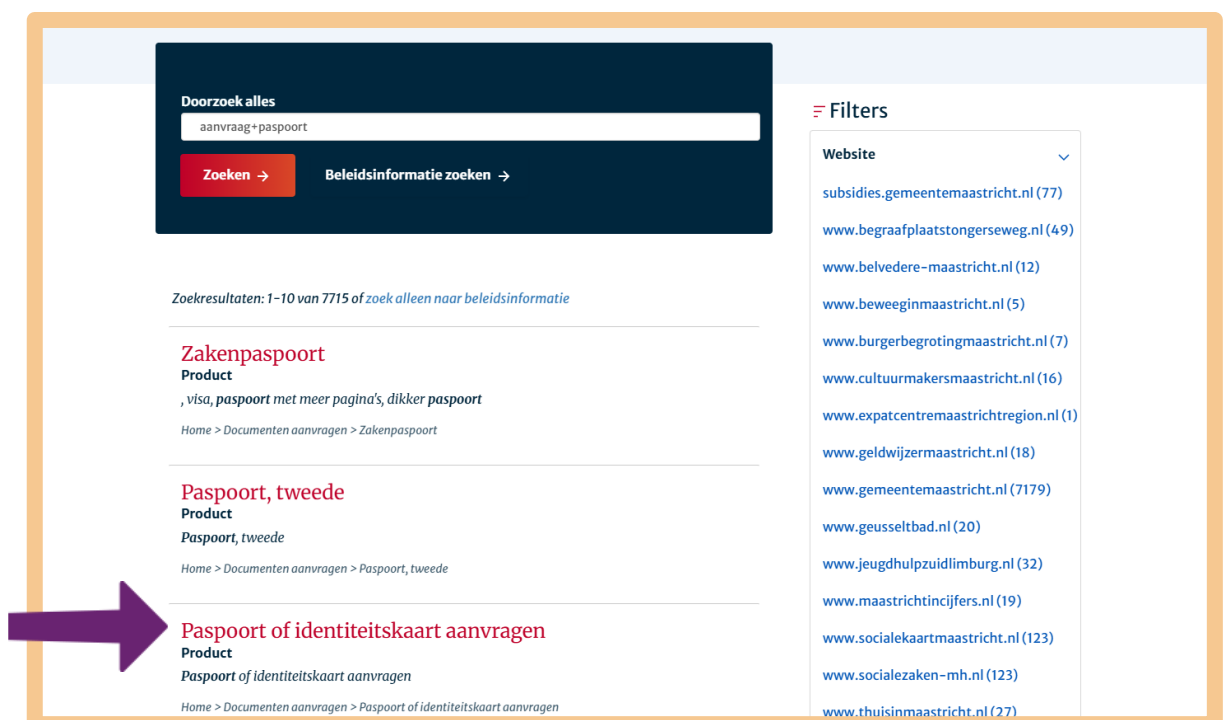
Doorzoek alles

aanvraag+paspoort

Zoeken →

Beleidsinformatie zoeken →

Zoekresultaten: 1-10 van 7715 of zoek alleen naar beleidsinformatie

Zakenpaspoort
Product
, visa, paspoort met meer pagina's, dikker paspoort
Home > Documenten aanvragen > Zakenpaspoort

Paspoort, tweede
Product
Paspoort, tweede
Home > Documenten aanvragen > Paspoort, tweede

Paspoort of identiteitskaart aanvragen
Product
Paspoort of identiteitskaart aanvragen
Home > Documenten aanvragen > Paspoort of identiteitskaart aanvragen

Filters

Website

subsidies.gemeentemaastricht.nl (77)
www.begraafplaatstongerseweg.nl (49)
www.belvedere-maastricht.nl (12)
www.beweeginmaastricht.nl (5)
www.burgerbegrotingmaastricht.nl (7)
www.cultuurmakersmaastricht.nl (16)
www.expatcentremaastrichtregion.nl (1)
www.geldwijzermaastricht.nl (18)
www.gemeentemaastricht.nl (7179)
www.geusseltbad.nl (20)
www.jeugdhulpzuidlimburg.nl (32)
www.maastrichtincijfers.nl (19)
www.socialekaartmaastricht.nl (123)
www.socialezaken-mh.nl (123)
www.thuisinmaastricht.nl (27)